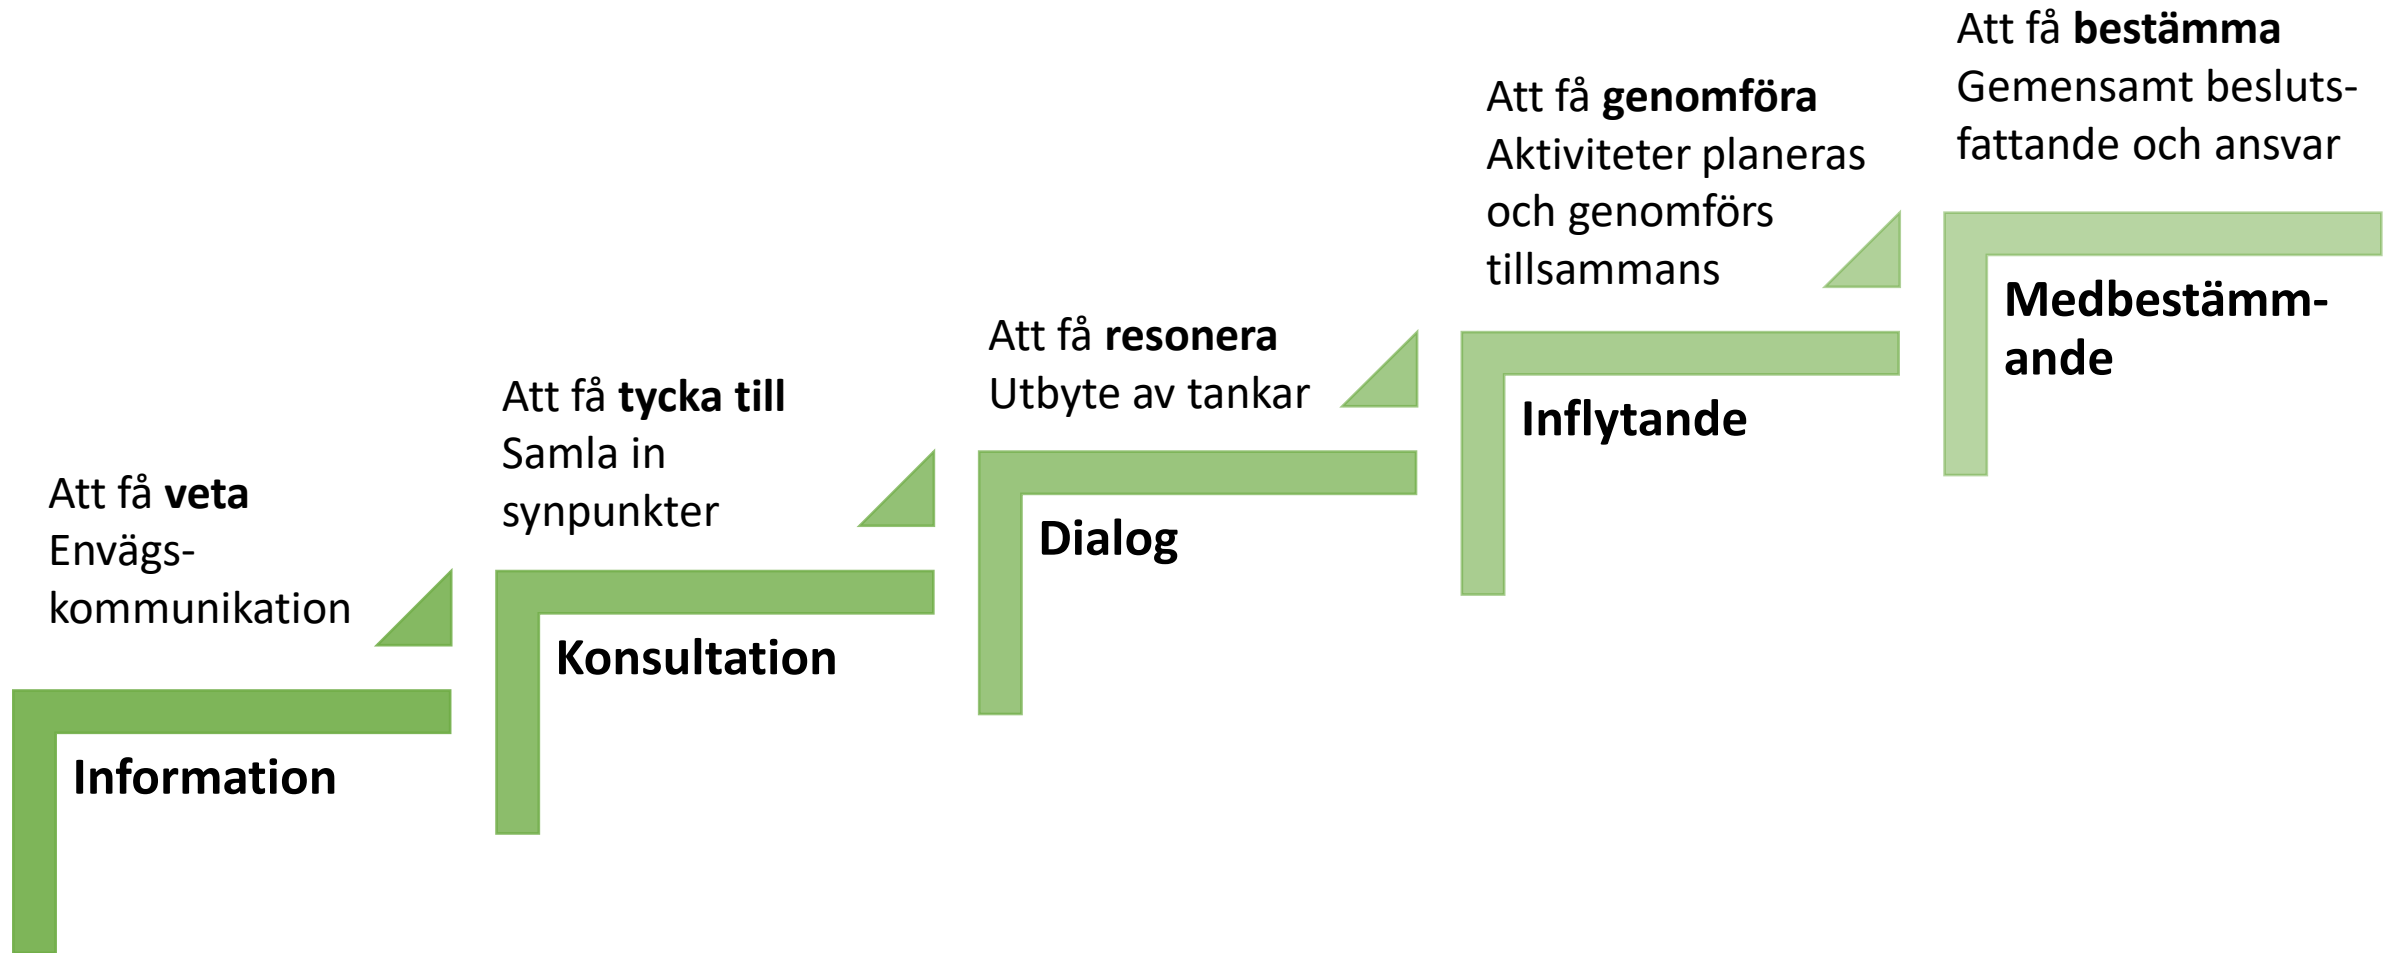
Att få veta
Envägs-kommunikation

Information

Att få tycka till
Samla in synpunkter

Konsultation

Att få resonera
Utbyte av tankar

Dialog

Att få genomföra
Aktiviteter planeras och genomförs tillsammans

Inflytande

Att få bestämma
Gemensamt besluts-fattande och ansvar

Medbestämm-ande